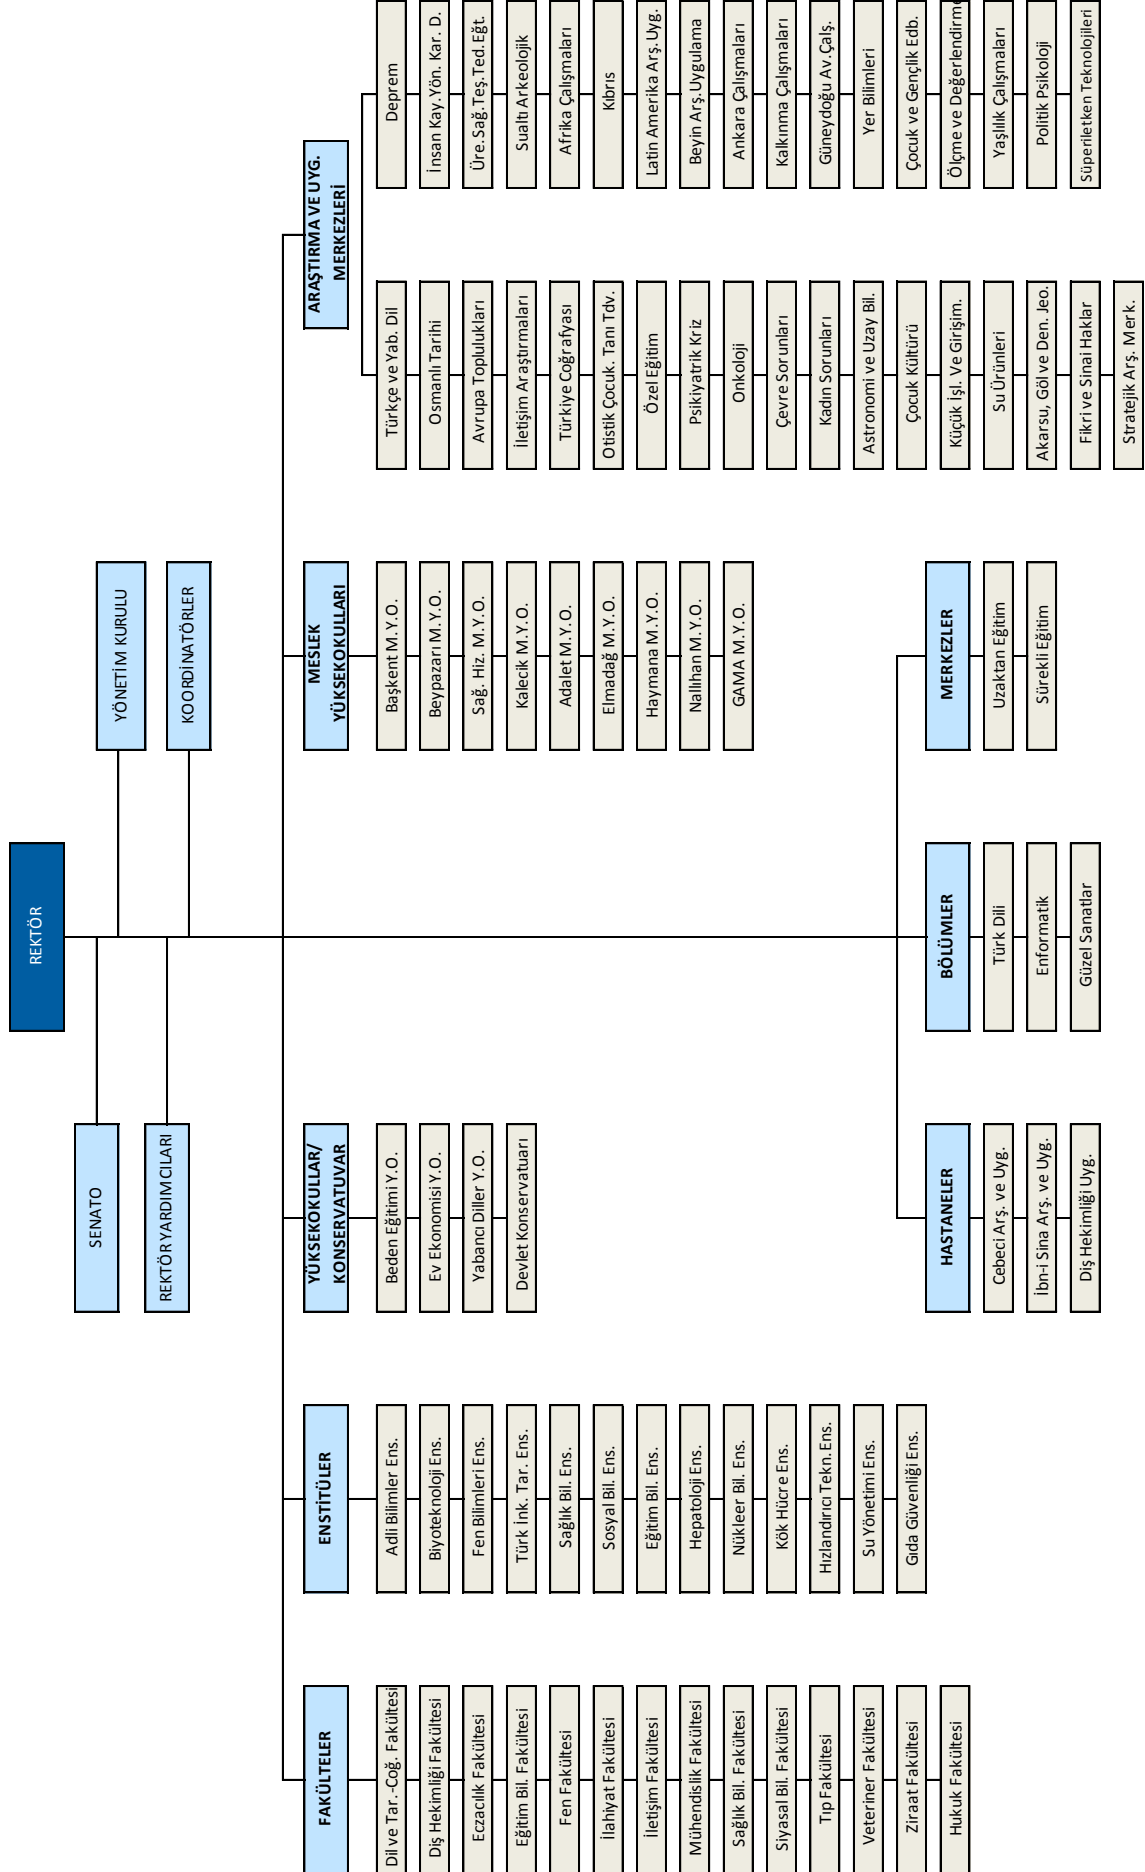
REKTÖR

SENATO

REKTÖR YARDIMCILARI

YÖNETİM KURULU

KOORDİNATÖRLER

FAKÜLTELER

Dil ve Tar.-Coğ. Fakültesi
Diş Hekimliği Fakültesi
Eczacılık Fakültesi
Eğitim Bil. Fakültesi
Fen Fakültesi
İlahiyat Fakültesi
İletişim Fakültesi
Mühendislik Fakültesi
Sağlık Bil. Fakültesi
Siyasal Bil. Fakültesi
Tıp Fakültesi
Veteriner Fakültesi
Ziraat Fakültesi
Hukuk Fakültesi

ENSTİTÜLER

Adli Bilimler Ens.
Biyoteknoloji Ens.
Fen Bilimleri Ens.
Türk İnk. Tar. Ens.
Sağlık Bil. Ens.
Sosyal Bil. Ens.
Eğitim Bil. Ens.
Hepatoloji Ens.
Nükleer Bil. Ens.
Kök Hücre Ens.
Hızlandırıcı Tekn. Ens.
Su Yönetimi Ens.
Gıda Güvenliği Ens.

YÜKSEKOKULLAR/ KONSERVATUVAR

Beden Eğitimi Y.O.
Ev Ekonomisi Y.O.
Yabancı Diller Y.O.
Devlet Konservatuarı

MESLEK YÜKSEKOKULLARI

Başkent M.Y.O.
Beypazarı M.Y.O.
Sağ. Hiz. M.Y.O.
Kalecik M.Y.O.
Adalet M.Y.O.
Elmadağ M.Y.O.
Haymana M.Y.O.
Nallıhan M.Y.O.
GAMA M.Y.O.

ARAŞTIRMA VE UYG. MERKEZLERİ

Türkçe ve Yab. Dil
Osmanlı Tarihi
Avrupa Toplulukları
İletişim Araştırmaları
Türkiye Coğrafyası
Otistik Çocuk. Tanı Tdv.
Özel Eğitim
Psikiyatrik Kriz
Onkoloji
Çevre Sorunları
Kadın Sorunları
Astronomi ve Uzay Bil.
Çocuk Kültürü
Küçük İşl. Ve Girişim.
Su Ürünleri
Akarsu, Göl ve Den. Jeo.
Fikri ve Sinai Haklar
Stratejik Arş. Merk.

Deprem
İnsan Kay. Yön. Kar. D.
Üre. Sağ. Teş. Ted. Eğt.
Sualtı Arkeolojik
Afrika Çalışmaları
Kıbrıs
Latin Amerika Arş. Uyg.
Beyin Arş. Uygulama
Ankara Çalışmaları
Kalkınma Çalışmaları
Güneydoğu Av. Çalş.
Yer Bilimleri
Çocuk ve Gençlik Edb.
Ölçme ve Değerlendirme
Yaşlılık Çalışmaları
Politik Psikoloji
Süperiletken Teknolojileri

HASTANELER

Cebeci Arş. ve Uyg.
İbn-i Sina Arş. ve Uyg.
Diş Hekimliği Uyg.

BÖLÜMLER

Türk Dili
Enformatik
Güzel Sanatlar

MERKEZLER

Uzaktan Eğitim
Sürekli Eğitim